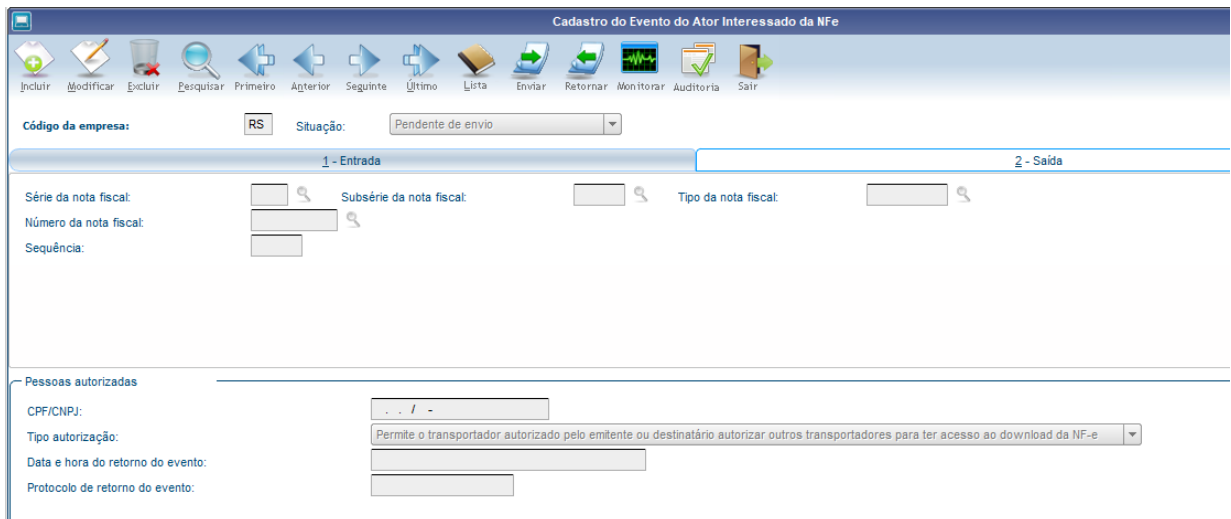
Cadastro do Evento do Ator Interessado da NFe

Incluir Modificar Excluir Pesquisar Primeiro Anterior Seguinte Último Lista Enviar Retornar Monitorar Auditoria Sair

Código da empresa: RS Situação: Pendente de envio

1 - Entrada

2 - Saída

Série da nota fiscal: Subsérie da nota fiscal: Tipo da nota fiscal:

Número da nota fiscal:

Sequência:

Pessoas autorizadas

CPF/CNPJ: . . / -

Tipo autorização: Permite o transportador autorizado pelo emitente ou destinatário autorizar outros transportadores para ter acesso ao download da NF-e

Data e hora do retorno do evento:

Protocolo de retorno do evento: